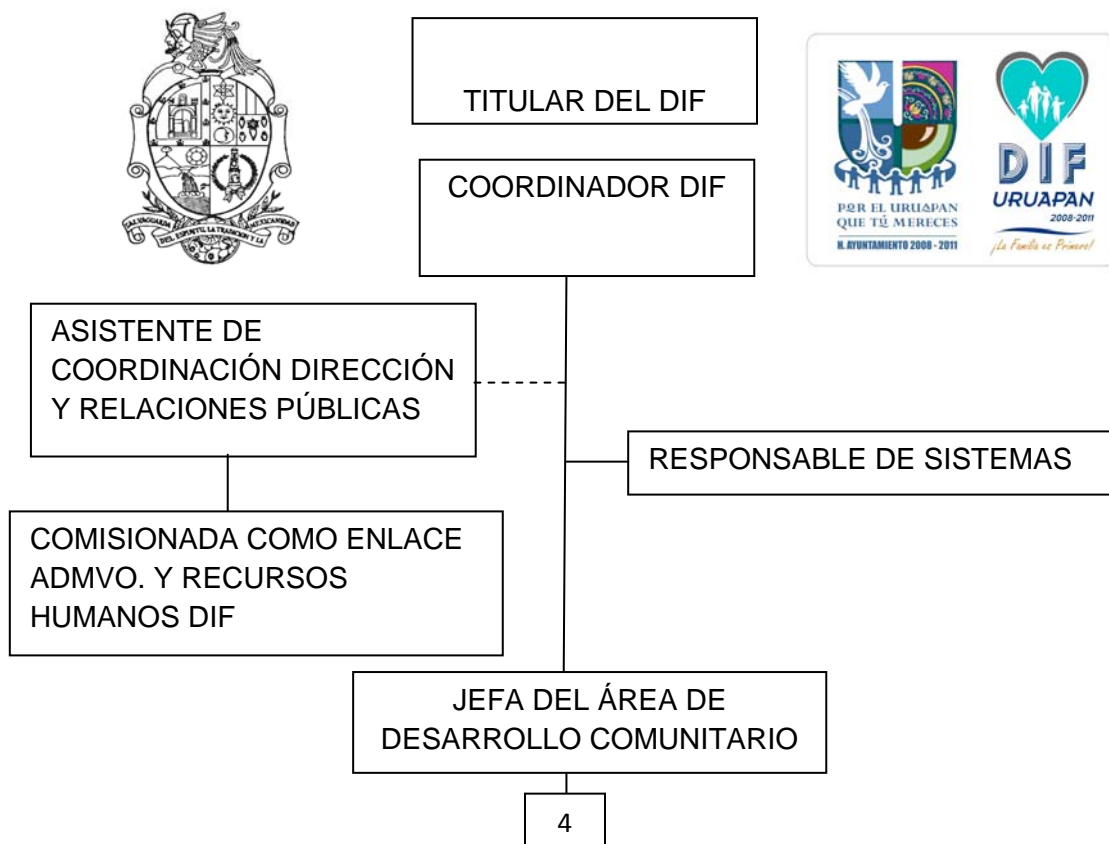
TITULAR DEL DIF

COORDINADOR DIF

POR EL URUAPAN QUE TÚ MERECES
H. AYUNTAMIENTO 2008 - 2011

DIF
URUAPAN
2008-2011
¡La Familia es Primero!

ASISTENTE DE COORDINACIÓN DIRECCIÓN Y RELACIONES PÚBLICAS

RESPONSABLE DE SISTEMAS

COMISIONADA COMO ENLACE ADMVO. Y RECURSOS HUMANOS DIF

JEFA DEL ÁREA DE DESARROLLO COMUNITARIO

4